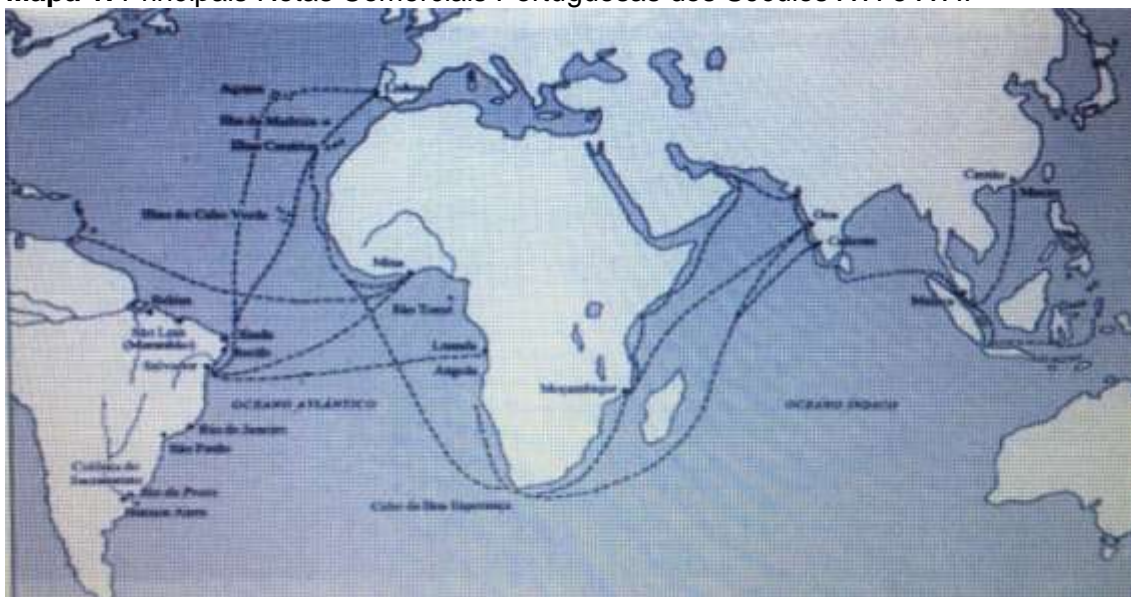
Mapa 1: Principais Rotas Comerciais Portuguesas dos Séculos XV e XVI

Açores
Lisboa
Ilhas da Madeira
Ilhas Canárias
Ilhas do Cabo Verde
Mina
São Tomé
Belém
São Luís (Maranhão)
Olinda
Recife
Salvador
Luanda
Angola
OCEANO ATLÂNTICO
Rio de Janeiro
São Paulo
Colônia do Sacramento
Rio da Prata
Buenos Aires
Cabo da Boa Esperança
Moçambique
Goa
Calicute
OCEANO ÍNDICO
Cantão
Macau
Malaca
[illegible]